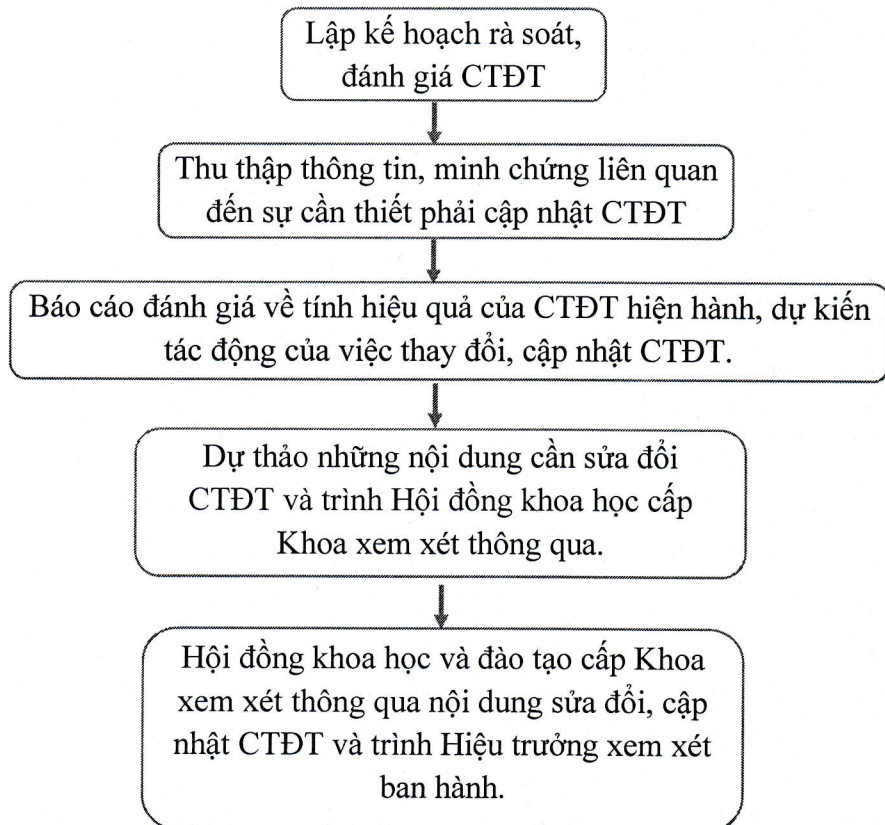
Lập kế hoạch rà soát, đánh giá CTĐT

Thu thập thông tin, minh chứng liên quan đến sự cần thiết phải cập nhật CTĐT

Báo cáo đánh giá về tính hiệu quả của CTĐT hiện hành, dự kiến tác động của việc thay đổi, cập nhật CTĐT.

Dự thảo những nội dung cần sửa đổi CTĐT và trình Hội đồng khoa học cấp Khoa xem xét thông qua.

Hội đồng khoa học và đào tạo cấp Khoa xem xét thông qua nội dung sửa đổi, cập nhật CTĐT và trình Hiệu trưởng xem xét ban hành.